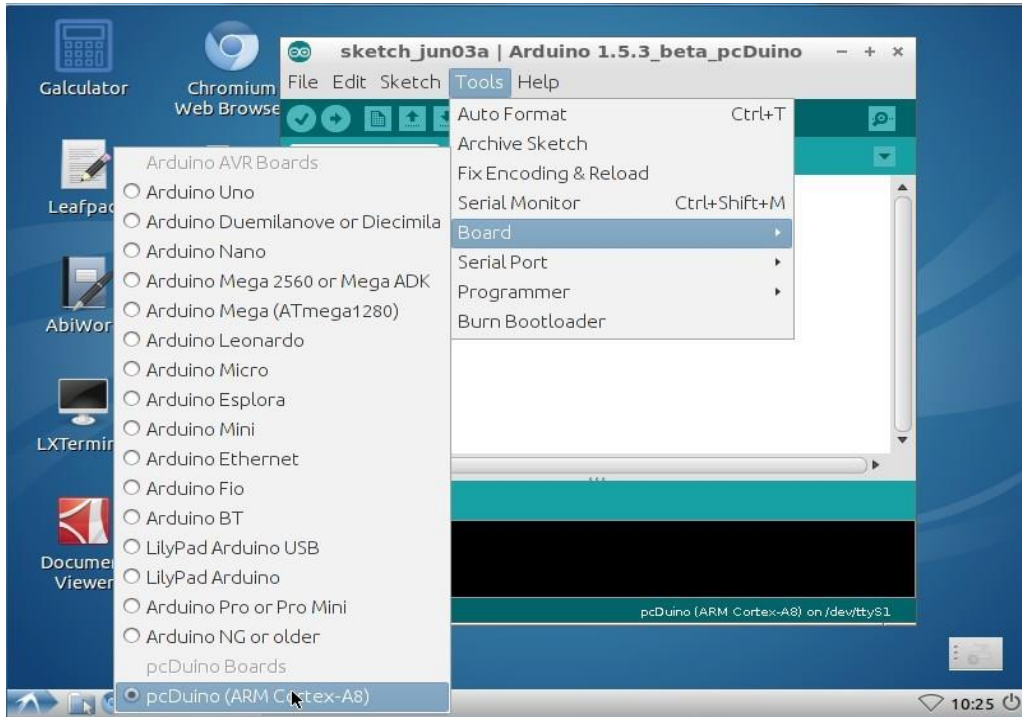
Calculator

Chromium Web Browse

Leafpa

AbiWor

LXTermi

Docume Viewer

sketch_jun03a | Arduino 1.5.3_beta_pcDuino

File Edit Sketch Tools Help

Auto Format Ctrl+T
Archive Sketch
Fix Encoding & Reload
Serial Monitor Ctrl+Shift+M
Board
Serial Port
Programmer
Burn Bootloader

Arduino AVR Boards
Arduino Uno
Arduino Duemilanove or Diecimila
Arduino Nano
Arduino Mega 2560 or Mega ADK
Arduino Mega (ATmega1280)
Arduino Leonardo
Arduino Micro
Arduino Esplora
Arduino Mini
Arduino Ethernet
Arduino Fio
Arduino BT
LilyPad Arduino USB
LilyPad Arduino
Arduino Pro or Pro Mini
Arduino NG or older
pcDuino Boards
pcDuino (ARM C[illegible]tex-A8)

pcDuino (ARM Cortex-A8) on /dev/ttyS1

10:25